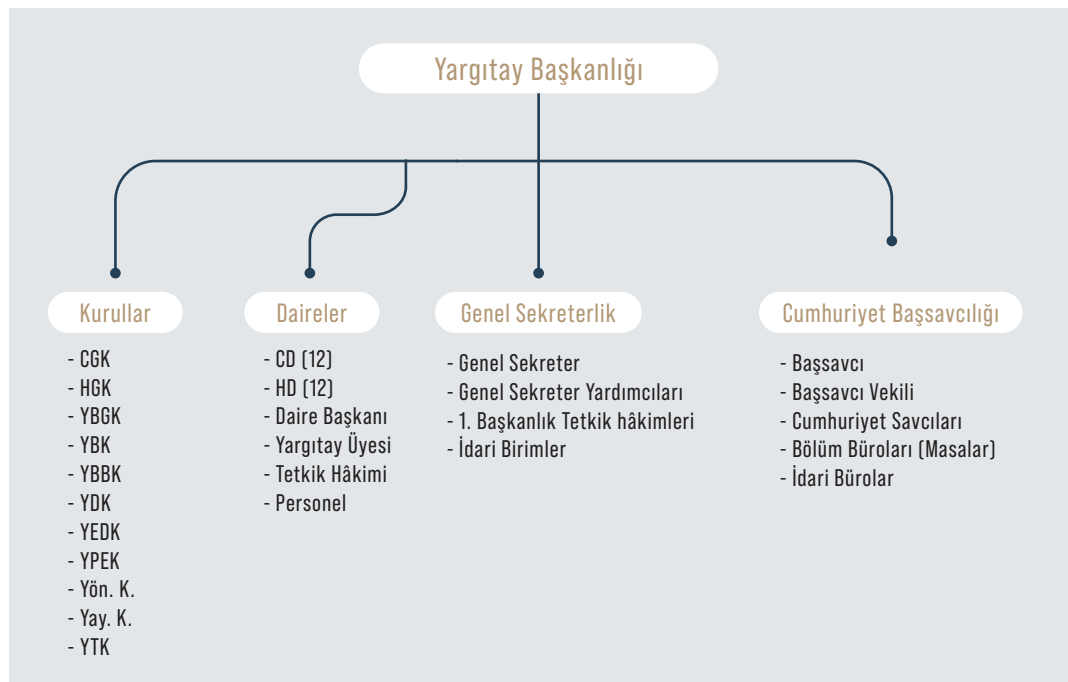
Yargıtay Başkanlığı

Kurullar

- CGK
- HGK
- YBGK
- YBK
- YBBK
- YDK
- YEDK
- YPEK
- Yön. K.
- Yay. K.
- YTK

Daireler

- CD (12)
- HD (12)
- Daire Başkanı
- Yargıtay Üyesi
- Tetkik Hâkimi
- Personel

Genel Sekreterlik

- Genel Sekreter
- Genel Sekreter Yardımcıları
- 1. Başkanlık Tetkik hâkimleri
- İdari Birimler

Cumhuriyet Başsavcılığı

- Başsavcı
- Başsavcı Vekili
- Cumhuriyet Savcıları
- Bölüm Büroları (Masalar)
- İdari Bürolar